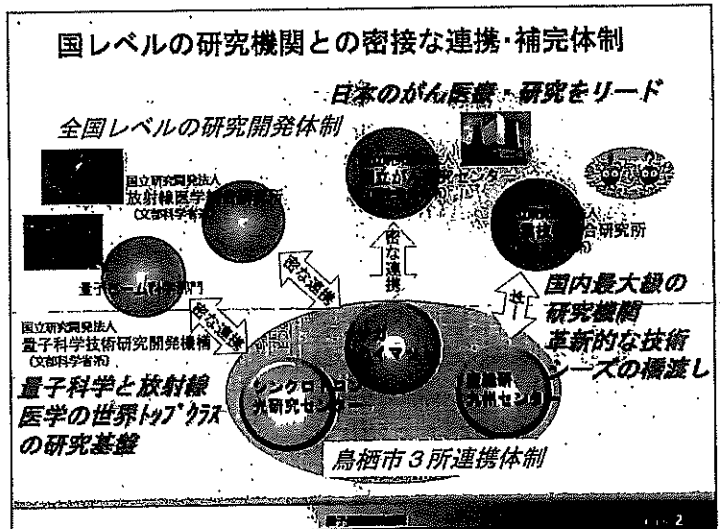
国レベルの研究機関との密接な連携・補完体制

日本のがん医療・研究をリード

全国レベルの研究開発体制

国立研究開発法人
放射線医学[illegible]
(文部科学省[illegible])

量子ビーム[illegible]部門

国立研究開発法人
量子科学技術研究開発機構
(文部科学省所)

量子科学と放射線医学の世界トップクラスの研究基盤

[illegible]立が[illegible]センター

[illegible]人
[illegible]合研究所

密な連携

密な連携

密な連携

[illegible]携

国内最大級の研究機関
革新的な技術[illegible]ーズの橋渡し

シンクロトロン光研究センター

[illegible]研
九州セン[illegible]

鳥栖市３所連携体制

2